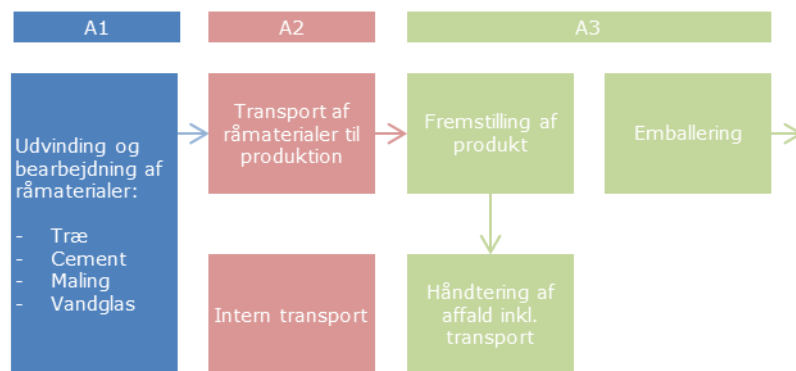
A1

A2

A3

Udvinding og bearbejdning af råmaterialer:

- Træ
- Cement
- Maling
- Vandglas

Transport af råmaterialer til produktion

Intern transport

Fremstilling af produkt

Håndtering af affald inkl. transport

Emballering